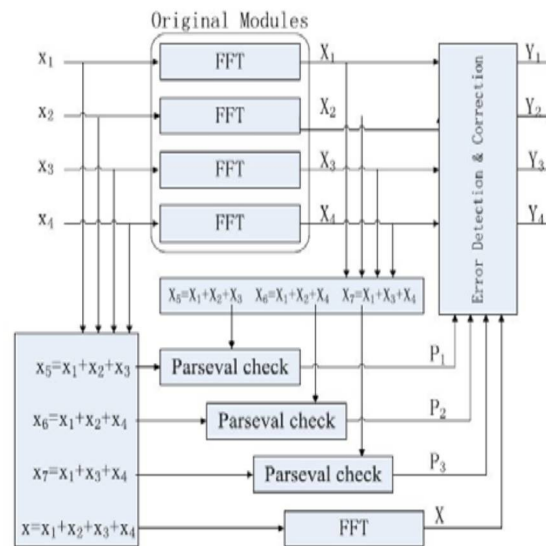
Original Modules

$x_1$

$x_2$

$x_3$

$x_4$

FFT

FFT

FFT

FFT

$X_1$

$X_2$

$X_3$

$X_4$

Error Detection & Correction

$Y_1$

$Y_2$

$Y_3$

$Y_4$

$X_5=X_1+X_2+X_3$ $X_6=X_1+X_2+X_4$ $X_7=X_1+X_3+X_4$

$x_5=x_1+x_2+x_3$

$x_6=x_1+x_2+x_4$

$x_7=x_1+x_3+x_4$

$x=x_1+x_2+x_3+x_4$

Parseval check

Parseval check

Parseval check

FFT

$P_1$

$P_2$

$P_3$

X